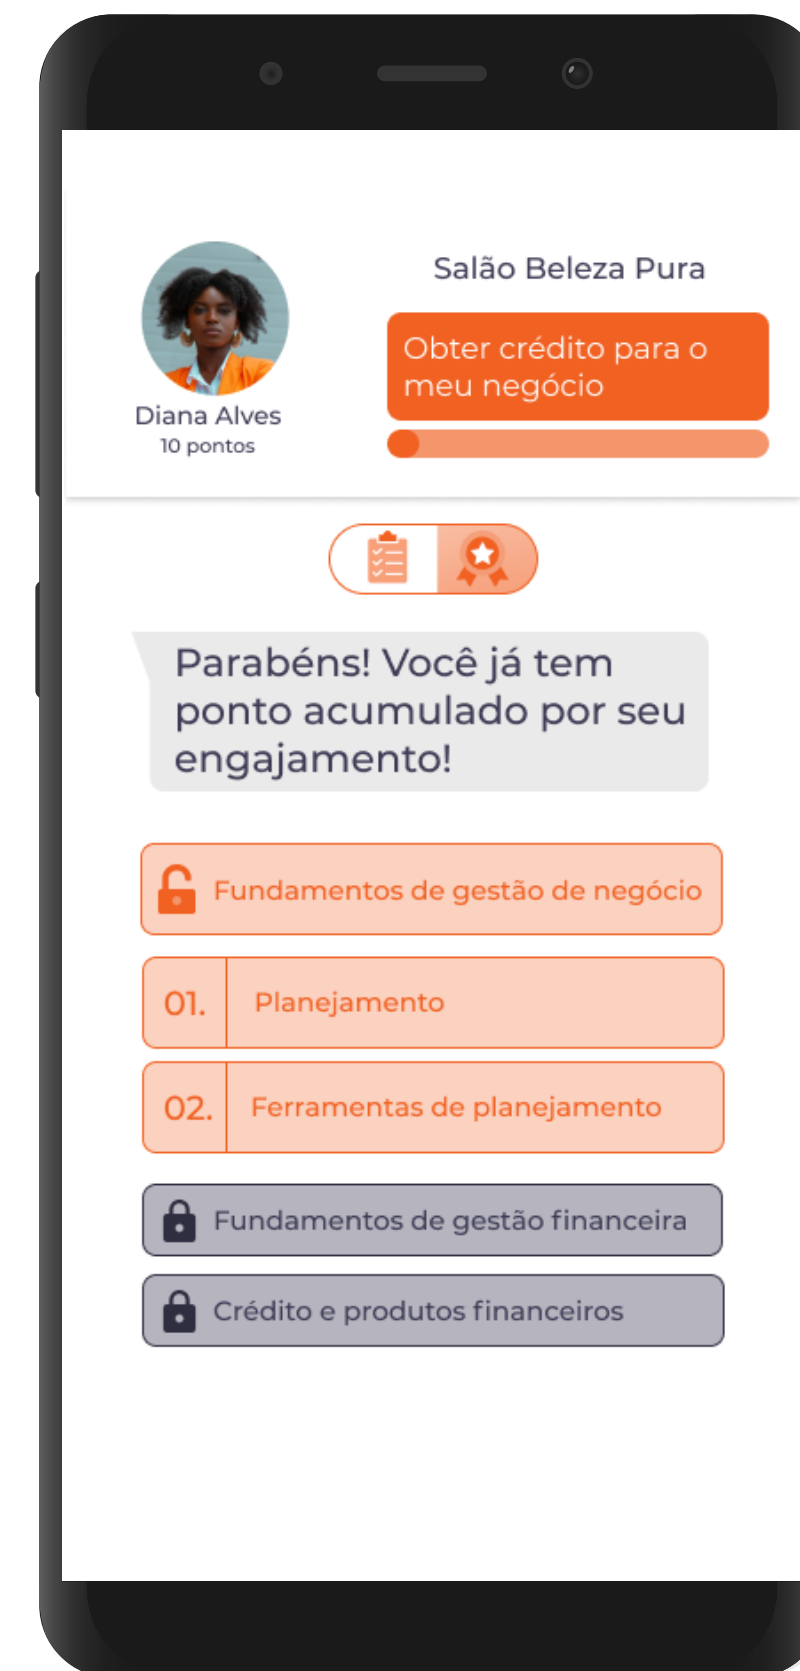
Salão Beleza Pura

Obter crédito para o meu negócio

Diana Alves
10 pontos

Parabéns! Você já tem ponto acumulado por seu engajamento!

Fundamentos de gestão de negócio

01. Planejamento

02. Ferramentas de planejamento

Fundamentos de gestão financeira

Crédito e produtos financeiros